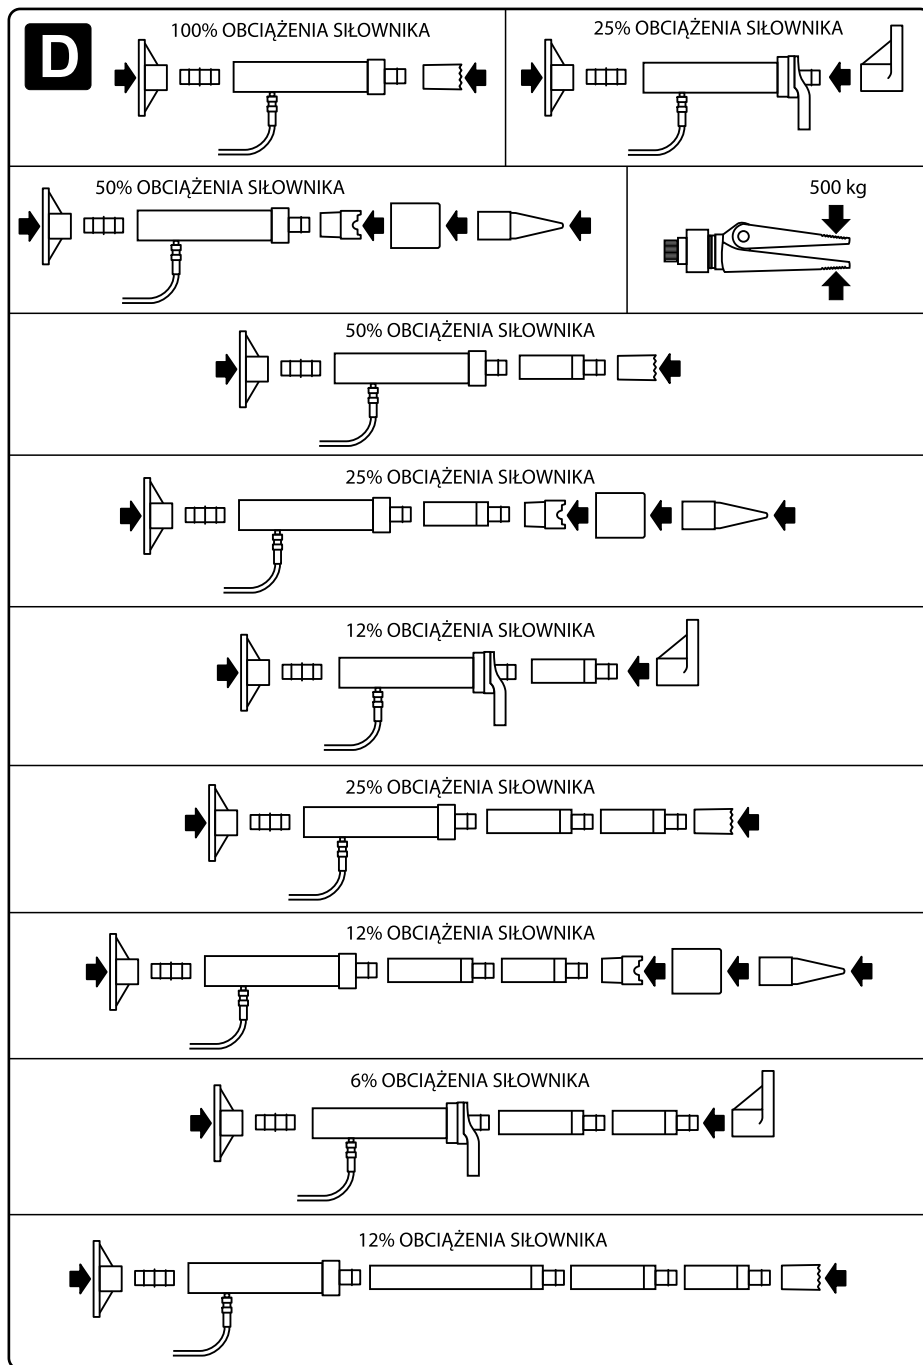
D

100% OBCIĄŻENIA SIŁOWNIKA

25% OBCIĄŻENIA SIŁOWNIKA

50% OBCIĄŻENIA SIŁOWNIKA

500 kg

50% OBCIĄŻENIA SIŁOWNIKA

25% OBCIĄŻENIA SIŁOWNIKA

12% OBCIĄŻENIA SIŁOWNIKA

25% OBCIĄŻENIA SIŁOWNIKA

12% OBCIĄŻENIA SIŁOWNIKA

6% OBCIĄŻENIA SIŁOWNIKA

12% OBCIĄŻENIA SIŁOWNIKA